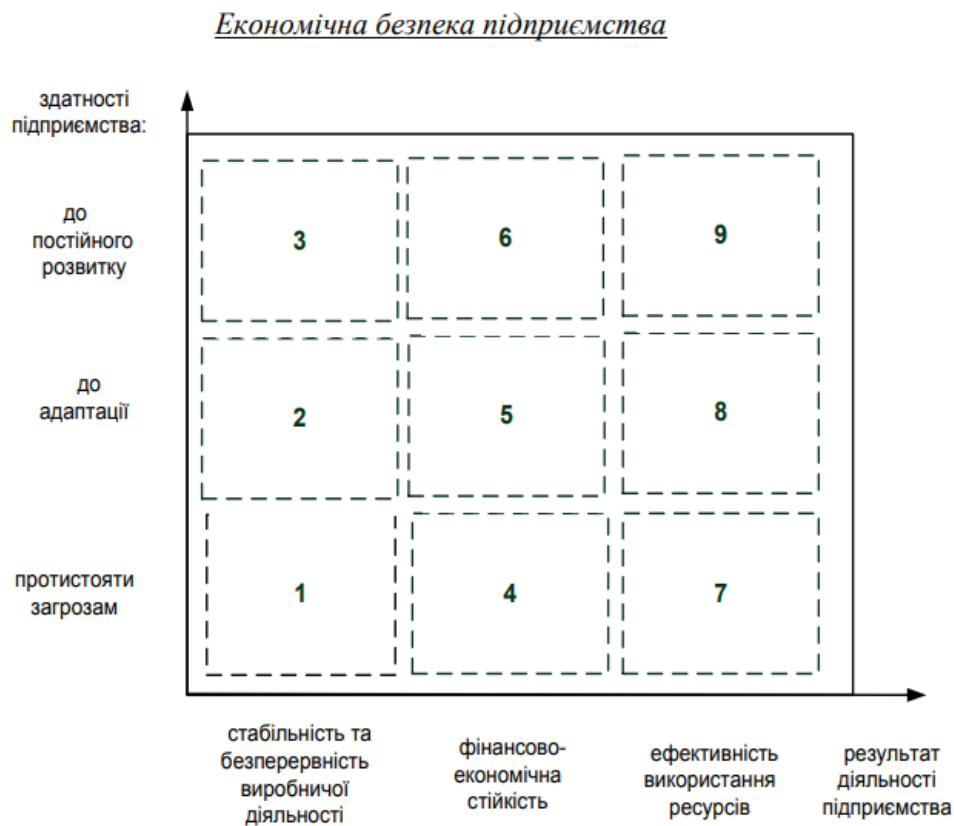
Економічна безпека підприємства

здатності підприємства:

до постійного розвитку

до адаптації

протистояти загрозам

3

6

9

2

5

8

1

4

7

стабільність та безперервність виробничої діяльності

фінансово-економічна стійкість

ефективність використання ресурсів

результат діяльності підприємства